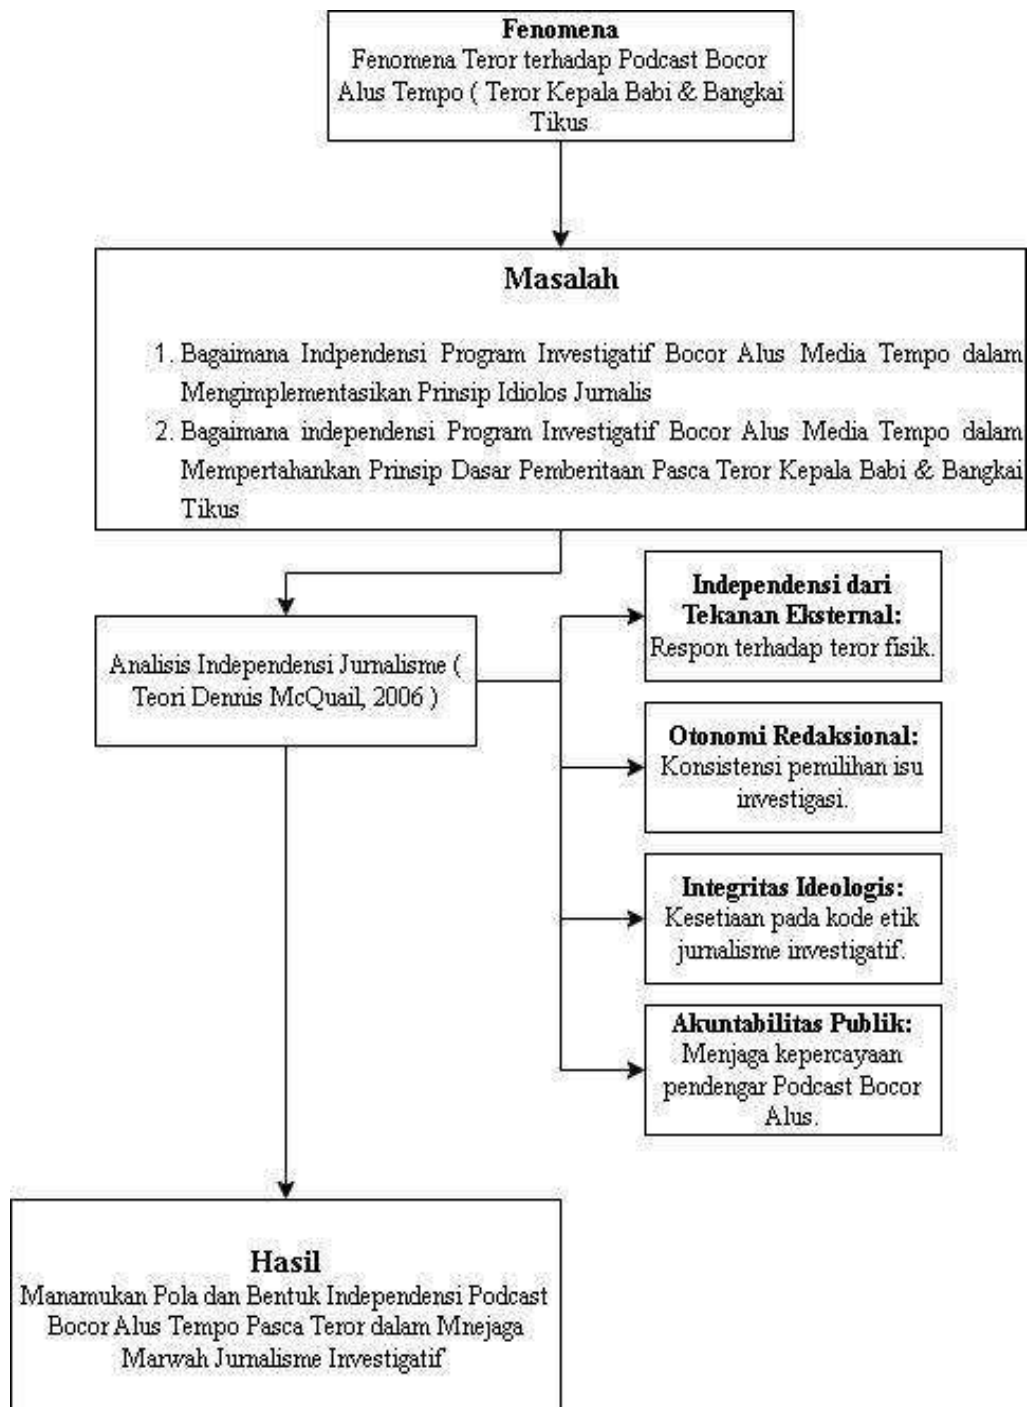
**Fenomena**
Fenomena Teror terhadap Podcast Bocor Alus Tempo ( Teror Kepala Babi & Bangkai Tikus

**Masalah**

1. Bagaimana Indpendensi Program Investigatif Bocor Alus Media Tempo dalam Mengimplementasikan Prinsip Idiolos Jurnalis
2. Bagaimana independensi Program Investigatif Bocor Alus Media Tempo dalam Mempertahankan Prinsip Dasar Pemberitaan Pasca Teror Kepala Babi & Bangkai Tikus

Analisis Independensi Jurnalisme ( Teori Dennis McQuail, 2006 )

**Independensi dari Tekanan Eksternal:**
Respon terhadap teror fisik.

**Otonomi Redaksional:**
Konsistensi pemilihan isu investigasi.

**Integritas Ideologis:**
Kesetiaan pada kode etik jurnalisme investigatif.

**Akuntabilitas Publik:**
Menjaga kepercayaan pendengar Podcast Bocor Alus.

**Hasil**
Manamukan Pola dan Bentuk Independensi Podcast Bocor Alus Tempo Pasca Teror dalam Mnejaga Marwah Jurnalisme Investigatif